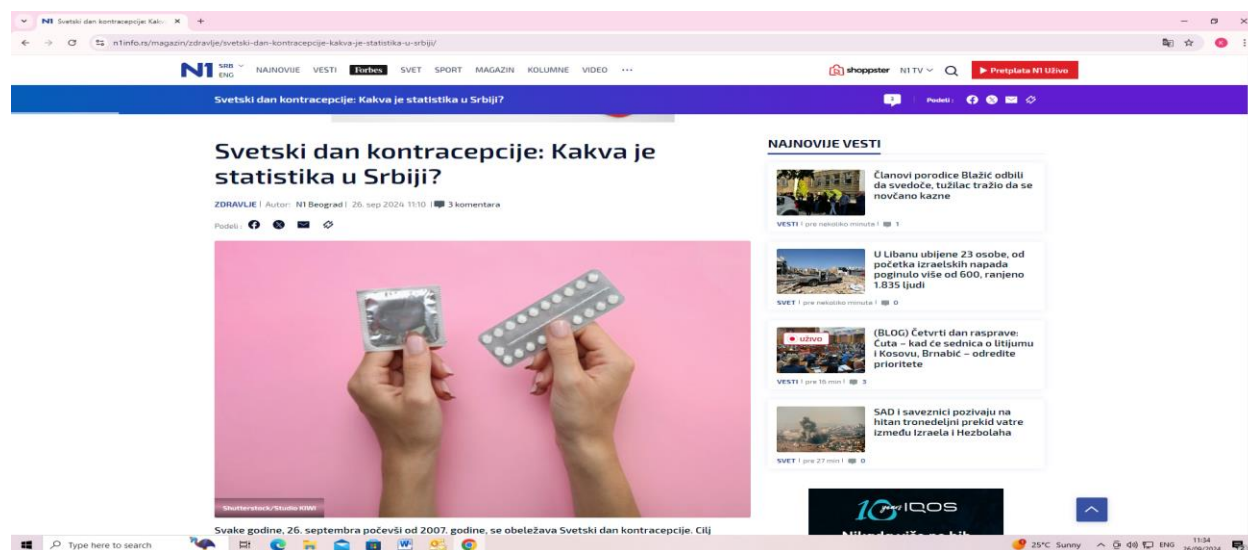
N1 Svetski dan kontracepcije: Kakv ×

n1info.rs/magazin/zdravlje/svetski-dan-kontracepcije-kakva-je-statistika-u-srbiji/

N1 SRB ENG NAJNOVIJE VESTI Forbes SVET SPORT MAGAZIN KOLUMNE VIDEO ···

shoppster N1 TV Pretplata N1 Uživo

Svetski dan kontracepcije: Kakva je statistika u Srbiji?

Podeli:

# Svetski dan kontracepcije: Kakva je statistika u Srbiji?

ZDRAVLJE | Autor: N1 Beograd | 26. sep 2024 11:10 | 3 komentara

Podeli:

Shutterstock/Studio KIWI

Svake godine, 26. septembra počevši od 2007. godine, se obeležava Svetski dan kontracepcije. Cilj

NAJNOVIJE VESTI

Članovi porodice Blažić odbili da svedoče, tužilac tražio da se novčano kazne
VESTI | pre nekoliko minuta | 1

U Libanu ubijene 23 osobe, od početka izraelskih napada poginulo više od 600, ranjeno 1.835 ljudi
SVET | pre nekoliko minuta | 0

uživo
(BLOG) Četvrti dan rasprave: Čuta – kad će sednica o litijumu i Kosovu, Brnabić – odredite prioritete
VESTI | pre 15 min | 3

SAD i saveznici pozivaju na hitan tronedeljni prekid vatre između Izraela i Hezbolaha
SVET | pre 27 min | 0

10 IQOS

Type here to search

25°C Sunny ENG 11:54 26/09/2024